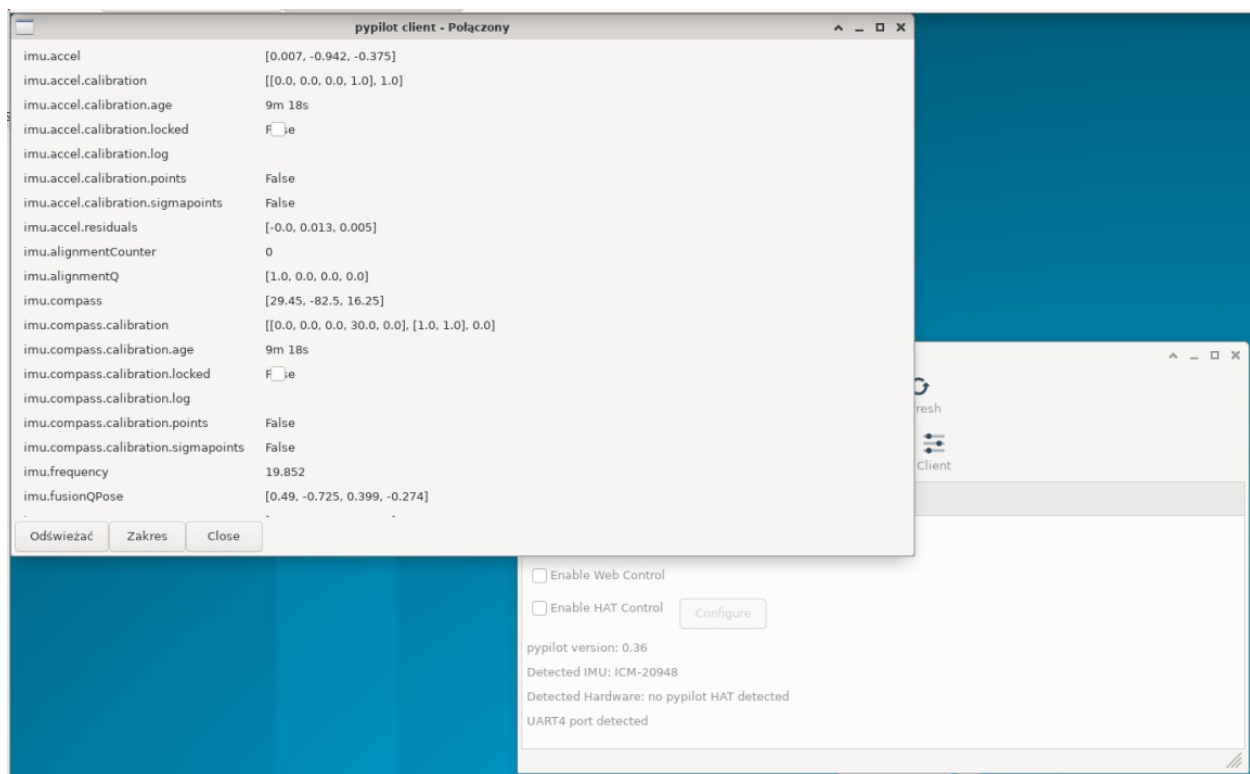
pypilot client - Połączony

| | |
|---|---|
| imu.accel | [0.007, -0.942, -0.375] |
| imu.accel.calibration | [[0.0, 0.0, 0.0, 1.0], 1.0] |
| imu.accel.calibration.age | 9m 18s |
| imu.accel.calibration.locked | F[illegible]e |
| imu.accel.calibration.log | |
| imu.accel.calibration.points | False |
| imu.accel.calibration.sigmapoints | False |
| imu.accel.residuals | [-0.0, 0.013, 0.005] |
| imu.alignmentCounter | 0 |
| imu.alignmentQ | [1.0, 0.0, 0.0, 0.0] |
| imu.compass | [29.45, -82.5, 16.25] |
| imu.compass.calibration | [[0.0, 0.0, 0.0, 30.0, 0.0], [1.0, 1.0], 0.0] |
| imu.compass.calibration.age | 9m 18s |
| imu.compass.calibration.locked | F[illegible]e |
| imu.compass.calibration.log | |
| imu.compass.calibration.points | False |
| imu.compass.calibration.sigmapoints | False |
| imu.frequency | 19.852 |
| imu.fusionQPose | [0.49, -0.725, 0.399, -0.274] |

Odświeżać Zakres Close

resh

Client

Enable Web Control

Enable HAT Control Configure

pypilot version: 0.36

Detected IMU: ICM-20948

Detected Hardware: no pypilot HAT detected

UART4 port detected